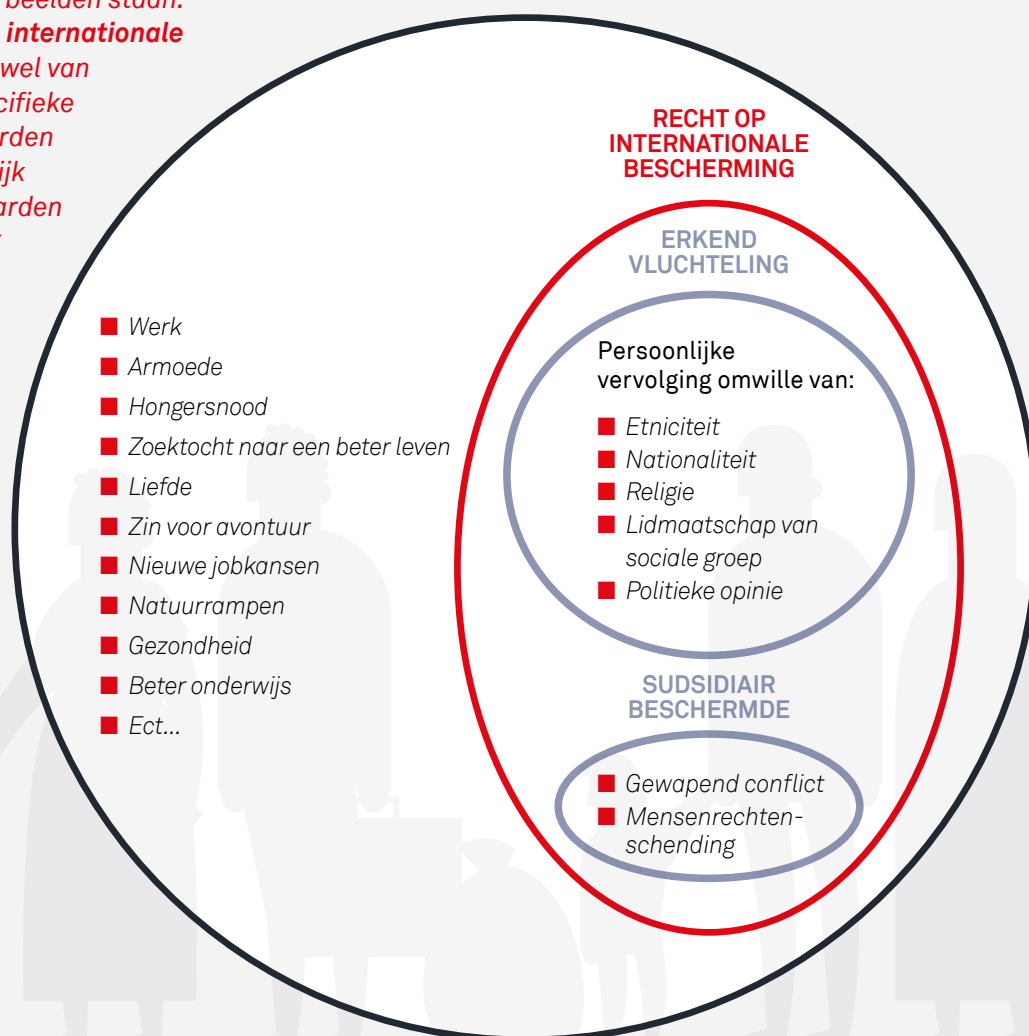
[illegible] beelden staan. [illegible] internationale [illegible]wel van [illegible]cifieke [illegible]rden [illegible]ijk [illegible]arden

RECHT OP INTERNATIONALE BESCHERMING

ERKEND VLUCHTELING

Persoonlijke vervolging omwille van:

■ Etniciteit
■ Nationaliteit
■ Religie
■ Lidmaatschap van sociale groep
■ Politieke opinie

SUDSIDIAIR BESCHERMDE

■ Gewapend conflict
■ Mensenrechtenschending

■ Werk
■ Armoede
■ Hongersnood
■ Zoektocht naar een beter leven
■ Liefde
■ Zin voor avontuur
■ Nieuwe jobkansen
■ Natuurrampen
■ Gezondheid
■ Beter onderwijs
■ Ect...